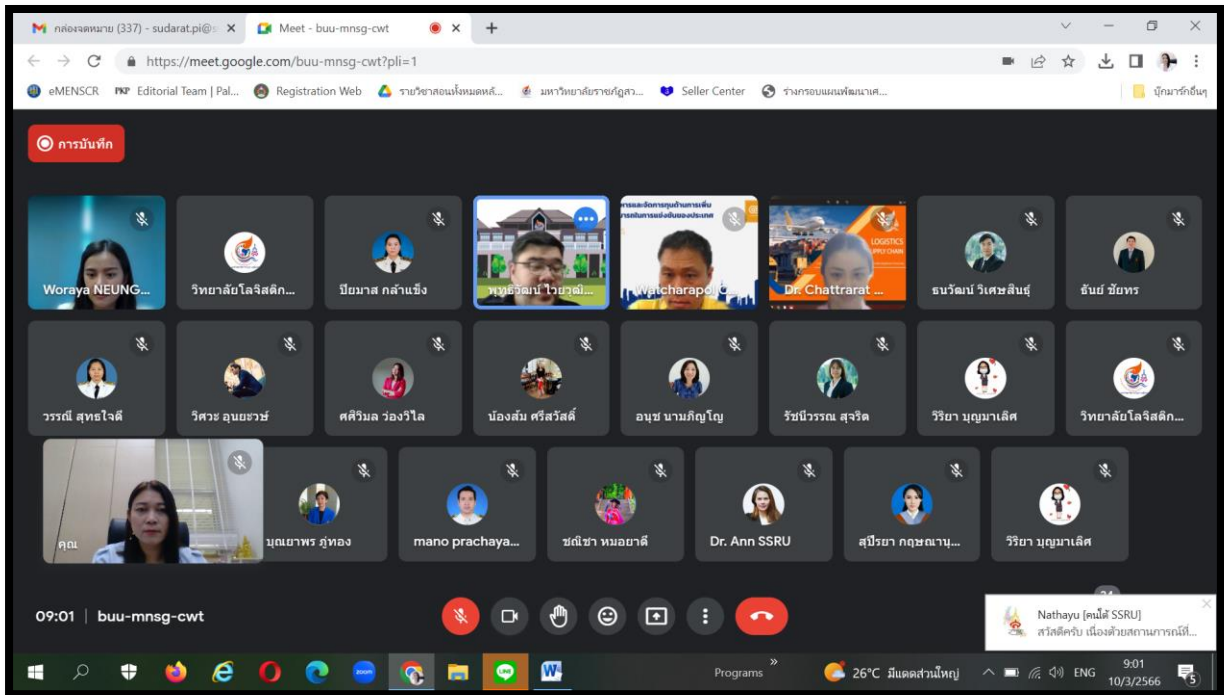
กล่องจดหมาย (337) - sudarat.pi@s ×
Meet - buu-mnsg-cwt ×
+

https://meet.google.com/buu-mnsg-cwt?pli=1

eMENSCR Editorial Team | Pal... Registration Web รายวิชาสอนโฟลเดอร์... มหาวิทยาลัยราชภัฏสวน... Seller Center ร่างกรอบแผนพัฒนาเศ... บุ๊กมาร์กอื่นๆ

การบันทึก

Woraya NEUNG...
วิทยาลัยโลจิสติก...
ปิยมาศ กล้าแข็ง
พฤธิวัฒน์ ไวยวุฒิ...
Watcharapol C...
Dr. Chattrarat ...
ธนวัฒน์ วิเศษสินธุ์
ธันย์ ชัยทร
วรรณี สุทธใจดี
วิศวะ อุนยะวงษ์
ศศิวิมล ว่องวิไล
น้องส้ม ศรีสวัสดิ์
อนุช นามภิญโญ
รัชนีวรรณ สุจริต
วิริยา บุญมาเลิศ
วิทยาลัยโลจิสติก...
คุณ
บุณยาพร ภู่ทอง
mano prachaya...
ชณิชา หมอยาดี
Dr. Ann SSRU
สุปรียา กฤษณานุ...
วิริยา บุญมาเลิศ

LOGISTICS SUPPLY CHAIN

09:01 | buu-mnsg-cwt

Nathayu [คนใต้ SSRU]
สวัสดีครับ เนื่องด้วยสถานการณ์ที่...

24

Programs
26°C มีแดดส่วนใหญ่
ENG
9:01
10/3/2566
5